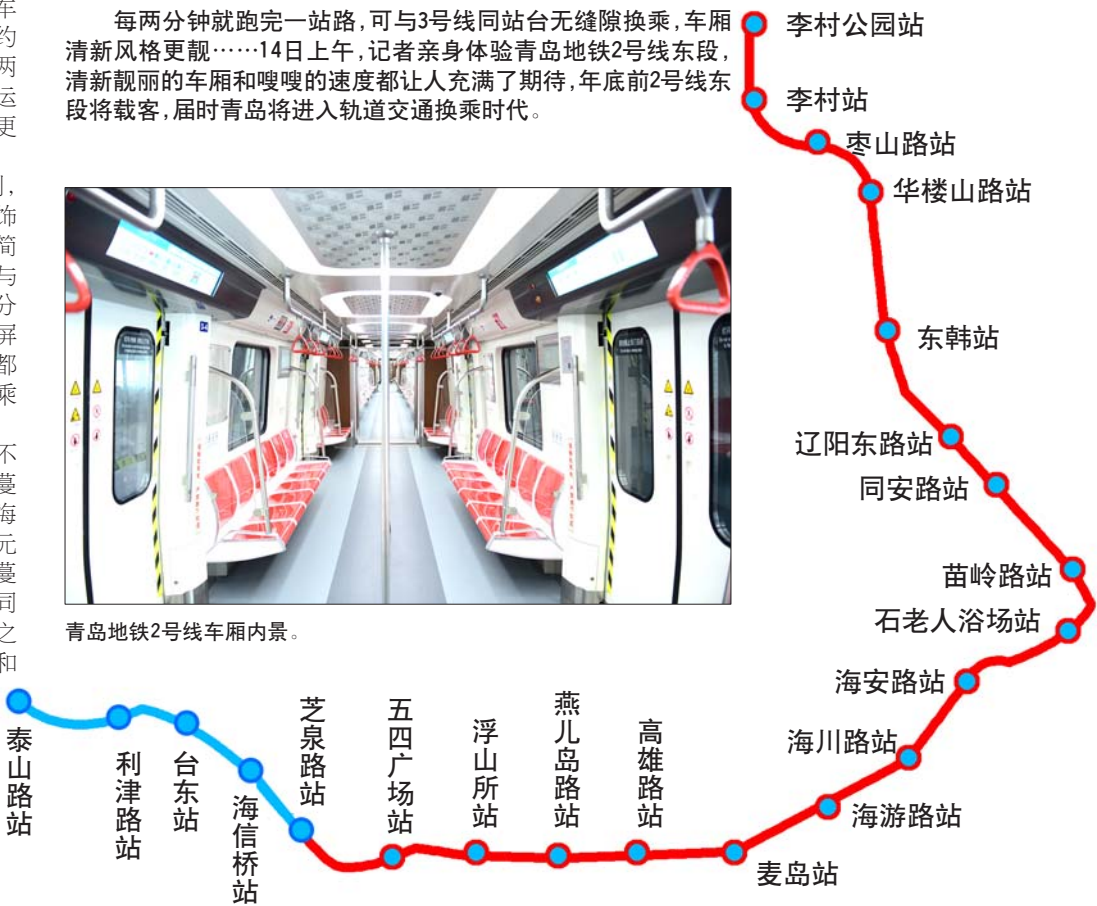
车
约
两
运
更

刂,
饰
简
与
分
屏
都
乘

不
蔓
海
元
蔓
司
之
和

每两分钟就跑完一站路,可与3号线同站台无缝隙换乘,车厢清新风格更靓……14日上午,记者亲身体验青岛地铁2号线东段,清新靓丽的车厢和嗖嗖的速度都让人充满了期待,年底前2号线东段将载客,届时青岛将进入轨道交通换乘时代。

青岛地铁2号线车厢内景。

李村公园站
李村站
枣山路站
华楼山路站
东韩站
辽阳东路站
同安路站
苗岭路站
石老人浴场站
海安路站
海川路站
海游路站
麦岛站
高雄路站
燕儿岛路站
浮山所站
五四广场站
芝泉路站
海信桥站
台东站
利津路站
泰山路站